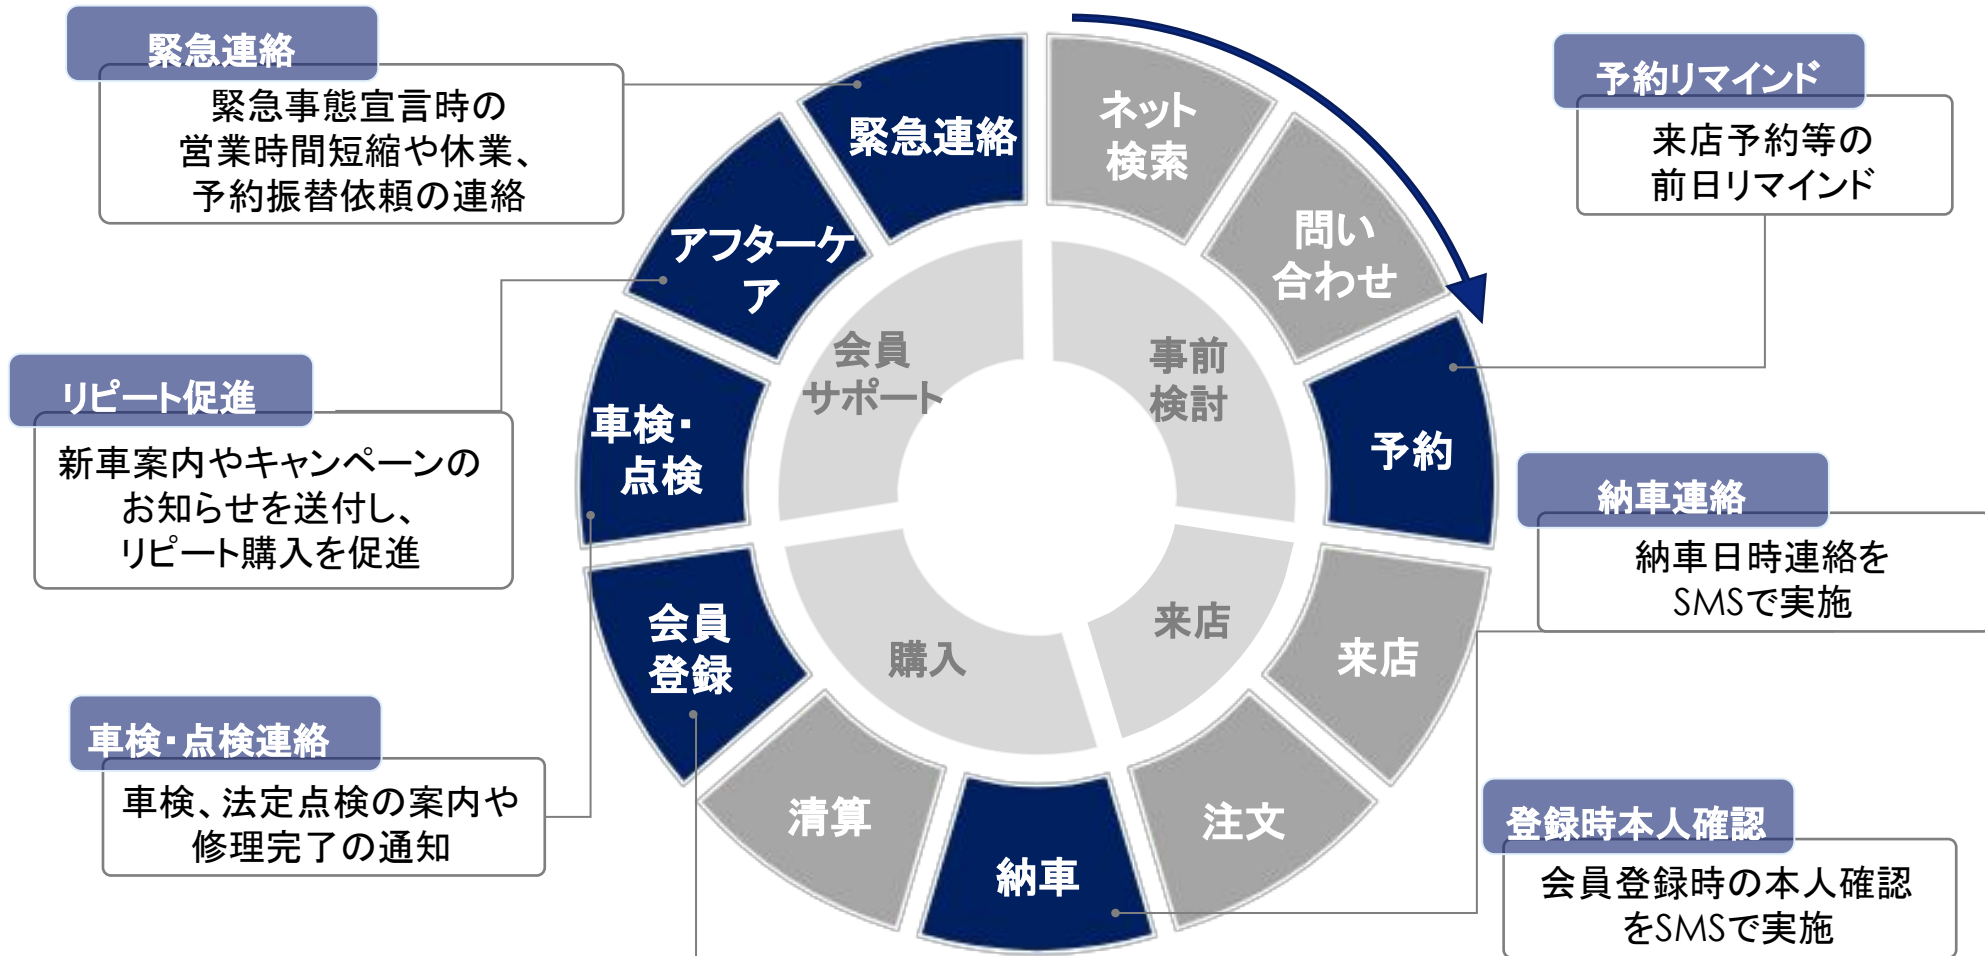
緊急連絡

緊急事態宣言時の
営業時間短縮や休業、
予約振替依頼の連絡

リピート促進

新車案内やキャンペーンの
お知らせを送付し、
リピート購入を促進

車検・点検連絡

車検、法定点検の案内や
修理完了の通知

緊急連絡

ネット
検索

問い
合わせ

予約

来店

注文

納車

清算

会員
登録

車検・
点検

アフターケア

会員
サポート

事前
検討

来店

購入

予約リマインド

来店予約等の
前日リマインド

納車連絡

納車日時連絡を
SMSで実施

登録時本人確認

会員登録時の本人確認
をSMSで実施